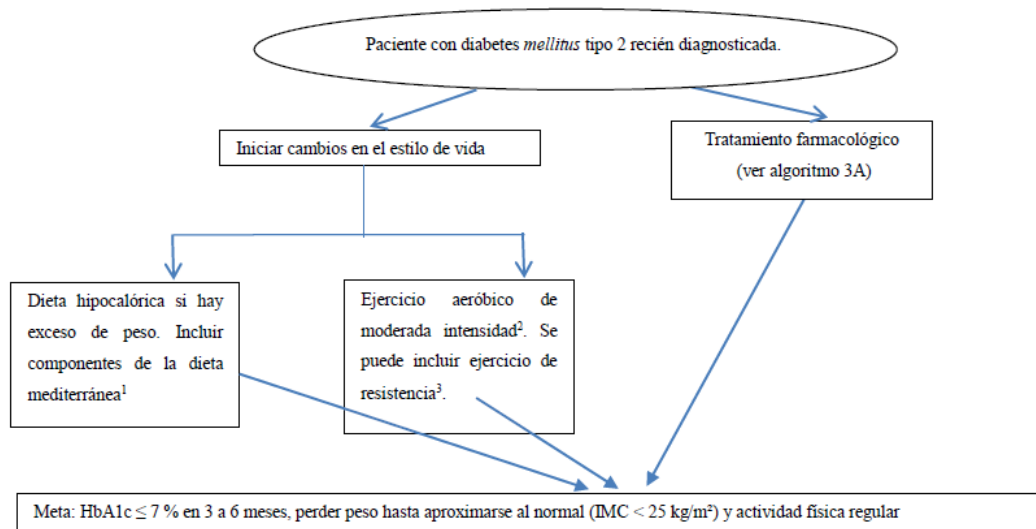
Paciente con diabetes *mellitus* tipo 2 recién diagnosticada.

Iniciar cambios en el estilo de vida

Tratamiento farmacológico (ver algoritmo 3A)

Dieta hipocalórica si hay exceso de peso. Incluir componentes de la dieta mediterránea$^1$

Ejercicio aeróbico de moderada intensidad$^2$. Se puede incluir ejercicio de resistencia$^3$.

Meta: HbA1c $\leq 7$ % en 3 a 6 meses, perder peso hasta aproximarse al normal (IMC < 25 kg/m²) y actividad física regular